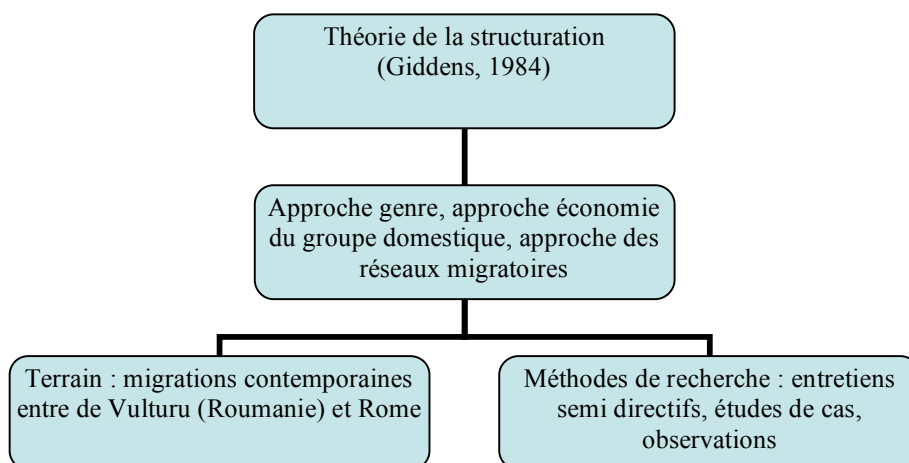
Théorie de la structuration
(Giddens, 1984)

Approche genre, approche économie du groupe domestique, approche des réseaux migratoires

Terrain : migrations contemporaines entre de Vulturu (Roumanie) et Rome

Méthodes de recherche : entretiens semi directifs, études de cas, observations